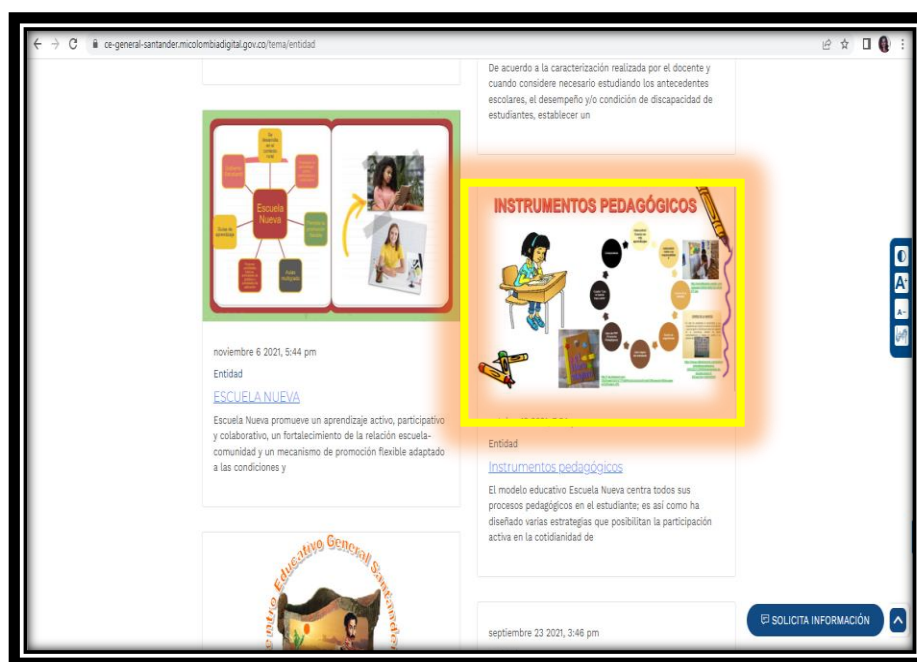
ce-general-santander.micolombiadigital.gov.co/tema/entidad

De acuerdo a la caracterización realizada por el docente y cuando considere necesario estudiando los antecedentes escolares, el desempeño y/o condición de discapacidad de estudiantes, establecer un

Escuela Nueva

noviembre 6 2021, 5:44 pm

Entidad

ESCUELA NUEVA

Escuela Nueva promueve un aprendizaje activo, participativo y colaborativo, un fortalecimiento de la relación escuela-comunidad y un mecanismo de promoción flexible adaptado a las condiciones y

INSTRUMENTOS PEDAGÓGICOS

Entidad

Instrumentos pedagógicos

El modelo educativo Escuela Nueva centra todos sus procesos pedagógicos en el estudiante; es así como ha diseñado varias estrategias que posibilitan la participación activa en la cotidianidad de

Centro Educativo General Santander

septiembre 23 2021, 3:46 pm

SOLICITA INFORMACIÓN

A⁺

A⁻